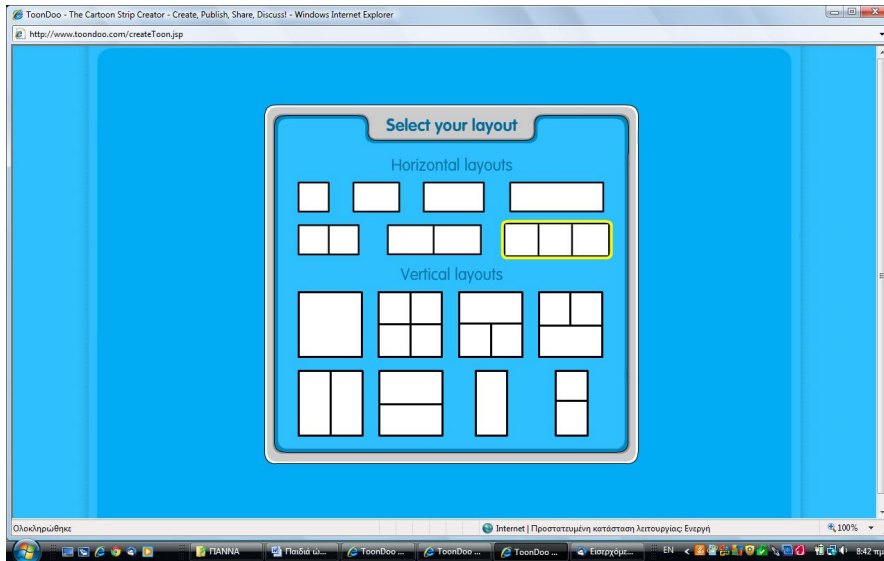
ToonDoo - The Cartoon Strip Creator - Create, Publish, Share, Discuss! - Windows Internet Explorer

http://www.toondoo.com/createToon.jsp

Select your layout

Horizontal layouts

Vertical layouts

Ολοκληρώθηκε

Internet | Προστατευμένη κατάσταση λειτουργίας: Ενεργή

100%

ΓΙΑΝΝΑ

Παιδιά ώ...

ToonDoo ...

ToonDoo ...

ToonDoo ...

Εισερχόμ...

EN

8:42 πμ